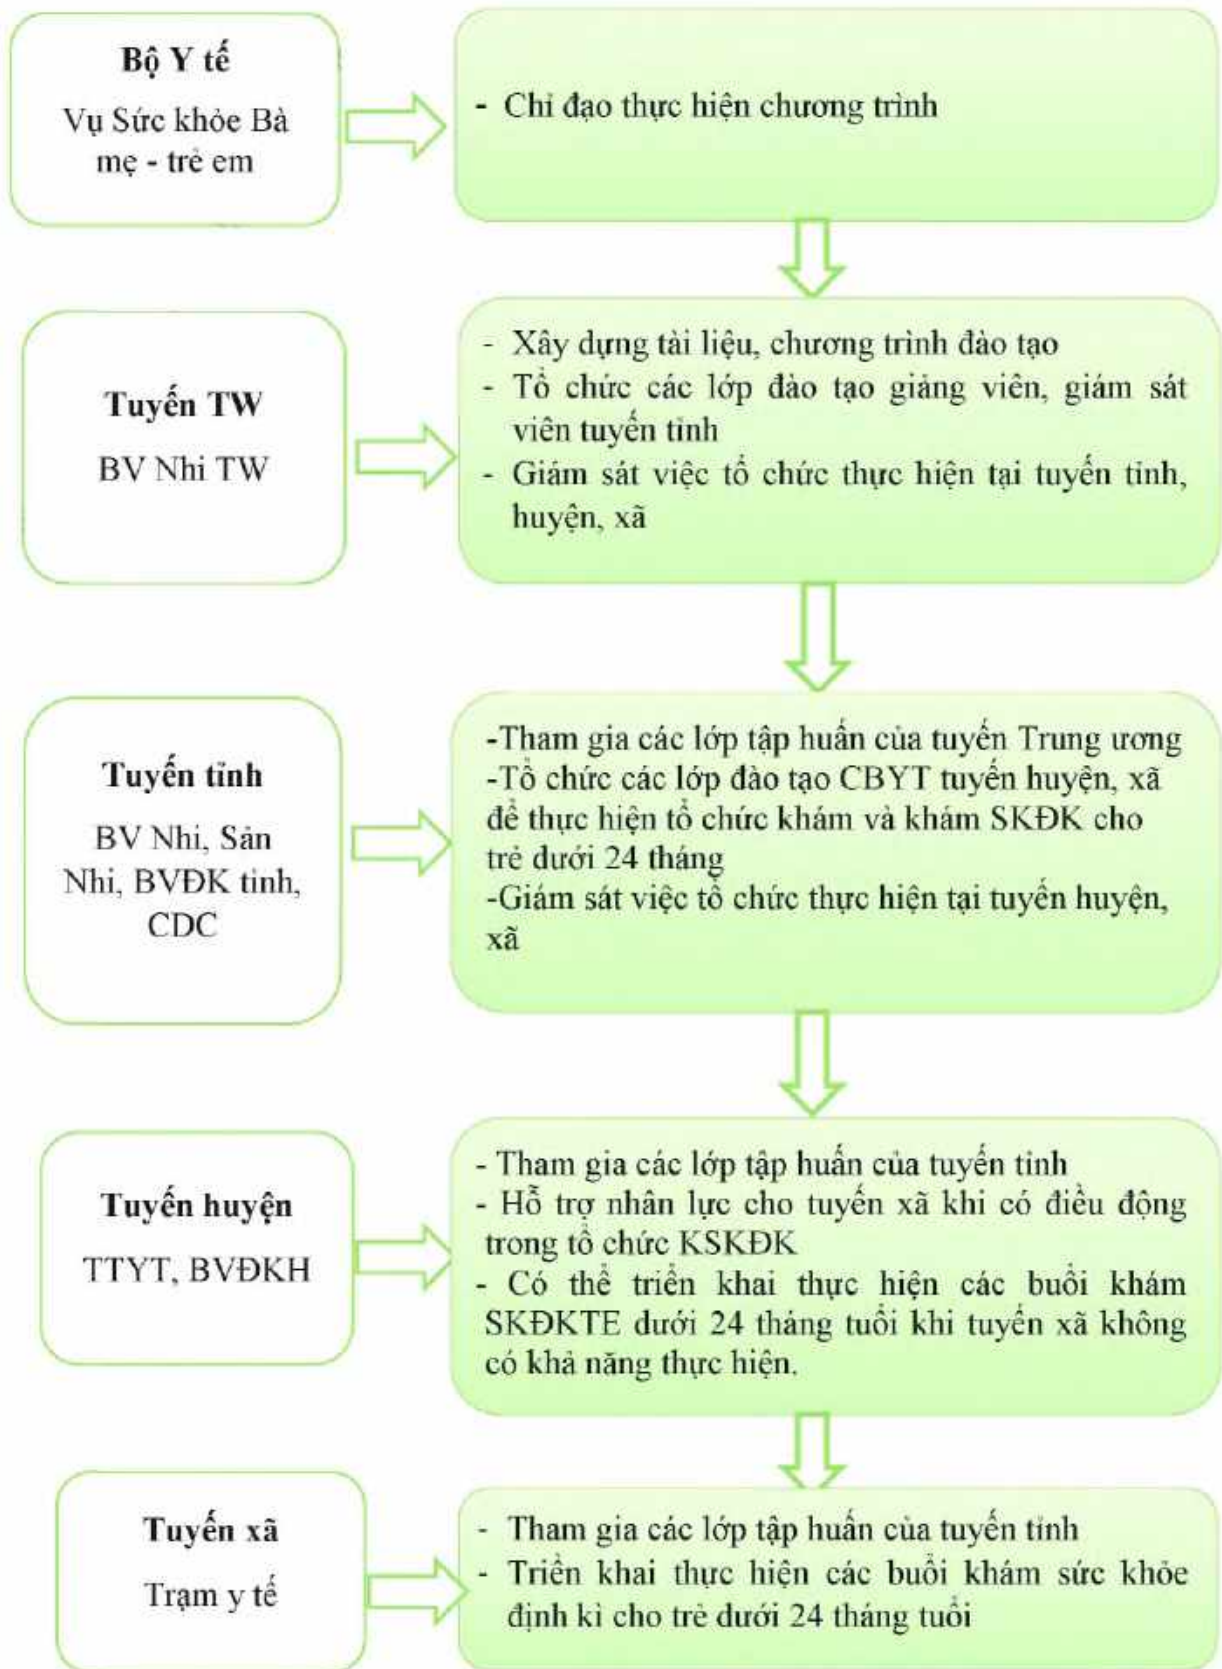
Bộ Y tế
Vụ Sức khỏe Bà mẹ - trẻ em

- Chỉ đạo thực hiện chương trình

Tuyến TW
BV Nhi TW

- Xây dựng tài liệu, chương trình đào tạo
- Tổ chức các lớp đào tạo giảng viên, giám sát viên tuyến tỉnh
- Giám sát việc tổ chức thực hiện tại tuyến tỉnh, huyện, xã

Tuyến tỉnh
BV Nhi, Sản Nhi, BVĐK tỉnh, CDC

-Tham gia các lớp tập huấn của tuyến Trung ương
-Tổ chức các lớp đào tạo CBYT tuyến huyện, xã để thực hiện tổ chức khám và khám SKĐK cho trẻ dưới 24 tháng
-Giám sát việc tổ chức thực hiện tại tuyến huyện, xã

Tuyến huyện
TTYT, BVĐKH

- Tham gia các lớp tập huấn của tuyến tỉnh
- Hỗ trợ nhân lực cho tuyến xã khi có điều động trong tổ chức KSKĐK
- Có thể triển khai thực hiện các buổi khám SKĐKTE dưới 24 tháng tuổi khi tuyến xã không có khả năng thực hiện.

Tuyến xã
Trạm y tế

- Tham gia các lớp tập huấn của tuyến tỉnh
- Triển khai thực hiện các buổi khám sức khỏe định kì cho trẻ dưới 24 tháng tuổi